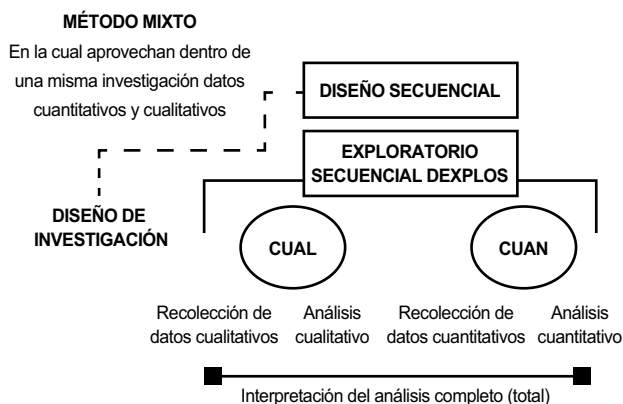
MÉTODO MIXTO

En la cual aprovechan dentro de una misma investigación datos cuantitativos y cualitativos

DISEÑO SECUENCIAL

EXPLORATORIO SECUENCIAL DEXPLOS

DISEÑO DE INVESTIGACIÓN

CUAL

CUAN

Recolección de datos cualitativos

Análisis cualitativo

Recolección de datos cuantitativos

Análisis cuantitativo

Interpretación del análisis completo (total)